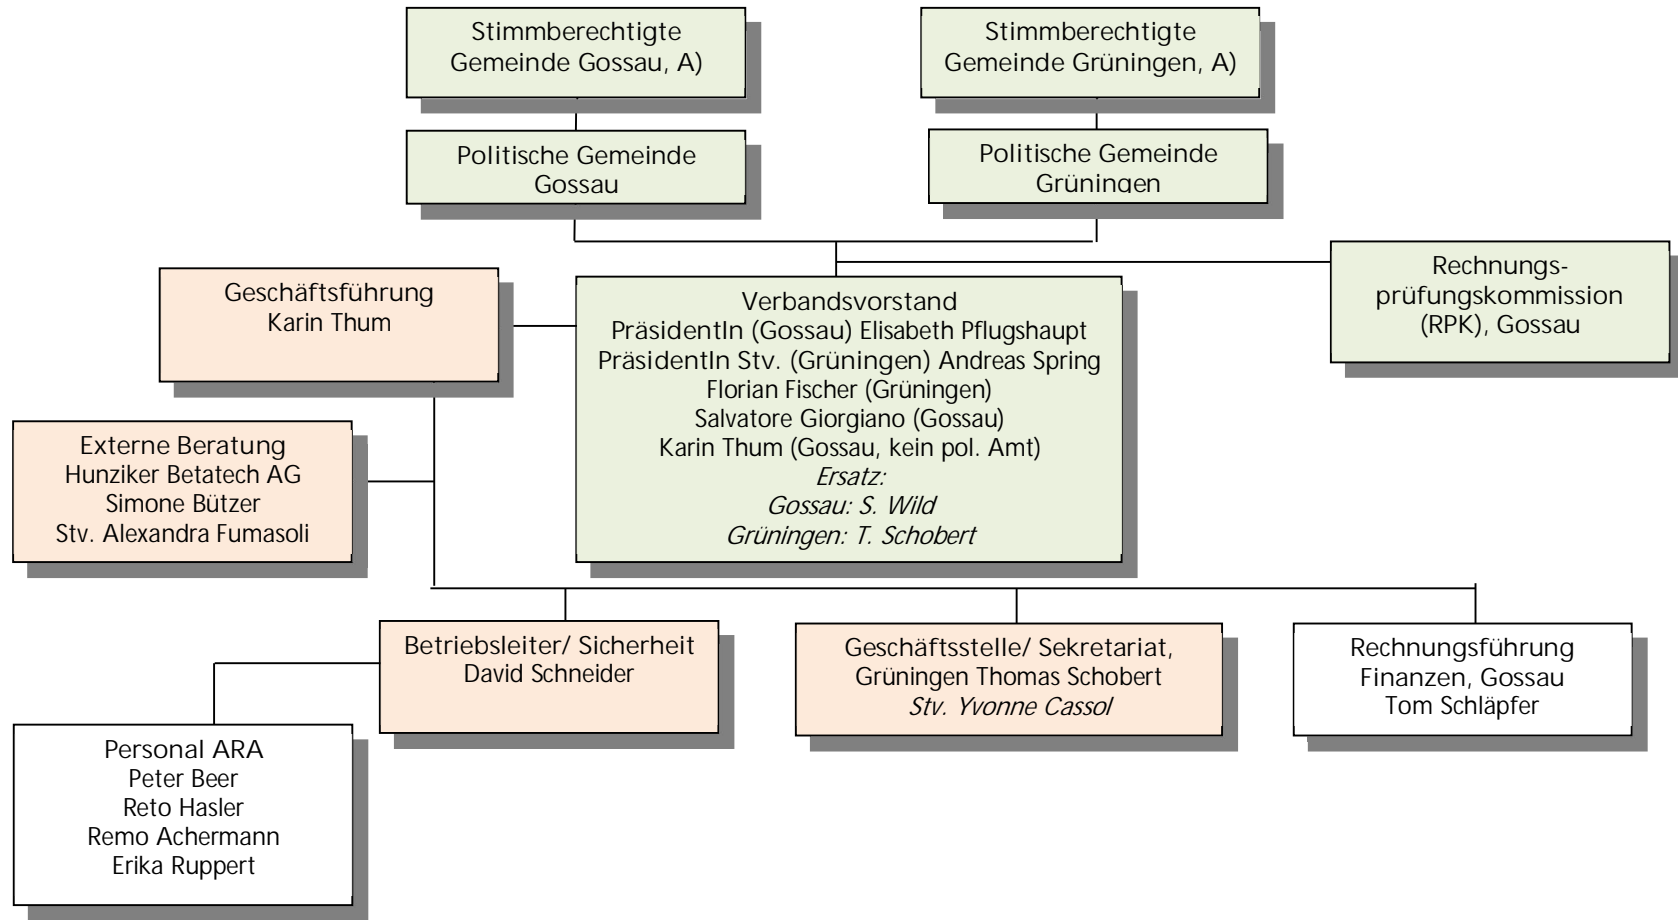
Stimmberechtigte
Gemeinde Gossau, A)

Stimmberechtigte
Gemeinde Grüningen, A)

Politische Gemeinde
Gossau

Politische Gemeinde
Grüningen

Geschäftsführung
Karin Thum

Verbandsvorstand
PräsidentIn (Gossau) Elisabeth Pflugshaupt
PräsidentIn Stv. (Grüningen) Andreas Spring
Florian Fischer (Grüningen)
Salvatore Giorgiano (Gossau)
Karin Thum (Gossau, kein pol. Amt)
*Ersatz:*
*Gossau: S. Wild*
*Grüningen: T. Schobert*

Rechnungs-
prüfungskommission
(RPK), Gossau

Externe Beratung
Hunziker Betatech AG
Simone Bützer
Stv. Alexandra Fumasoli

Betriebsleiter/ Sicherheit
David Schneider

Geschäftsstelle/ Sekretariat,
Grüningen Thomas Schobert
*Stv. Yvonne Cassol*

Rechnungsführung
Finanzen, Gossau
Tom Schläpfer

Personal ARA
Peter Beer
Reto Hasler
Remo Achermann
Erika Ruppert